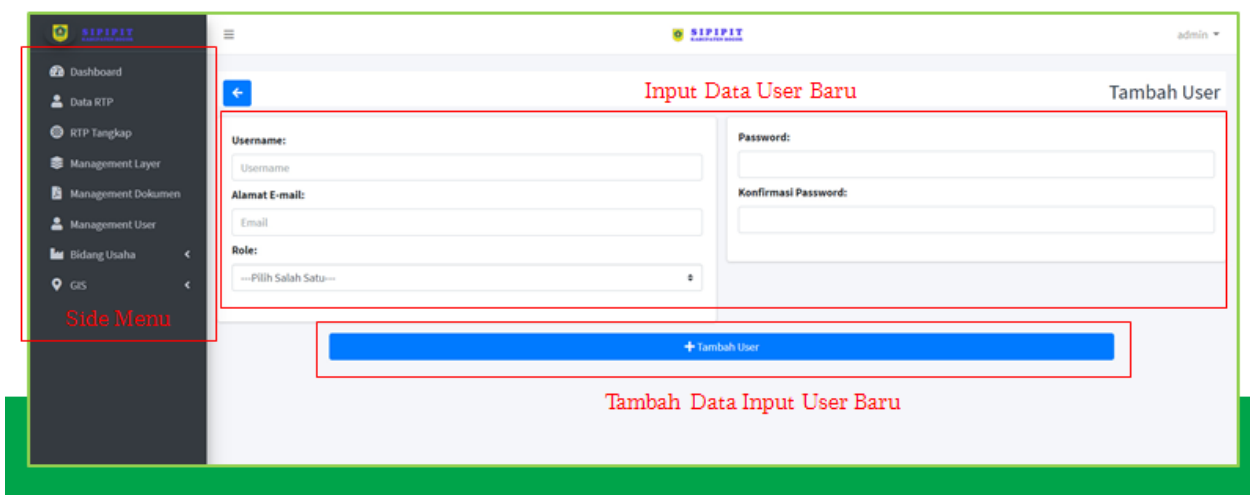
SIPIPIT

Dashboard
Data RTP
RTP Tangkap
Management Layer
Management Dokumen
Management User
Bidang Usaha
GIS
Side Menu

≡
SIPIPIT
admin

Input Data User Baru
Tambah User

Username:
Username
Alamat E-mail:
Email
Role:
---Pilih Salah Satu---

Password:
Konfirmasi Password:

+ Tambah User

Tambah Data Input User Baru